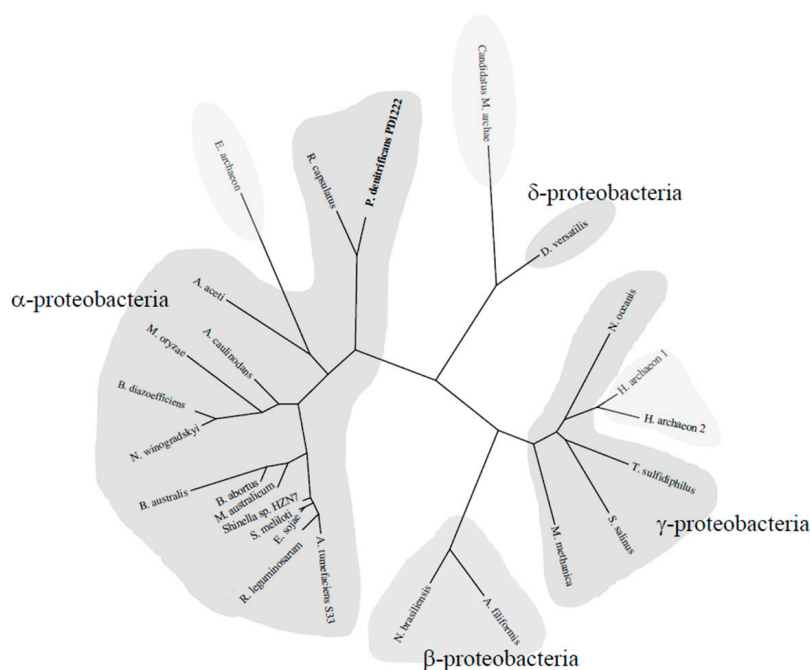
Candidatus M. archae

δ-proteobacteria

D. versatilis

E. archaeon

R. capsulatus

P. denitrificans PD1222

α-proteobacteria

A. aceti

M. oryzae

A. caulinodans

B. diazoefficiens

N. winogradskyi

B. australis

B. abortus

M. australicum

Shinella sp. HZN7

S. meliloti

E. sojae

A. tumefaciens S33

R. leguminosarum

N. oceanis

H. archaeon 1

H. archaeon 2

T. sulfidiphilus

S. salinus

M. methanica

γ-proteobacteria

N. brasiliensis

A. filiformis

β-proteobacteria